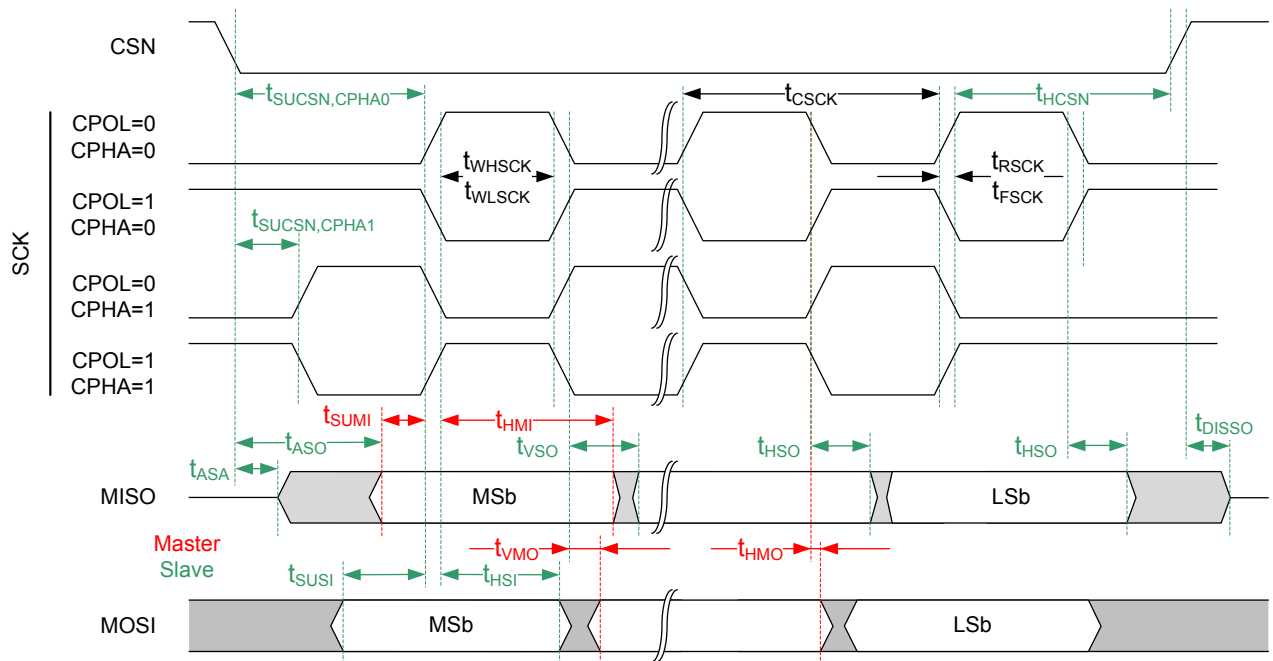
CSN

$t_{SUCSN,CPHA0}$

$t_{CSCK}$

$t_{HCSN}$

SCK

CPOL=0
CPHA=0

$t_{WHSCK}$
$t_{WLSCK}$

$t_{RSCK}$
$t_{FSCK}$

CPOL=1
CPHA=0

$t_{SUCSN,CPHA1}$

CPOL=0
CPHA=1

CPOL=1
CPHA=1

$t_{SUMI}$

$t_{HMI}$

$t_{ASO}$

$t_{VSO}$

$t_{HSO}$

$t_{HSO}$

$t_{DISSO}$

$t_{ASA}$

MISO

MSb

LSb

Master
Slave

$t_{VMO}$

$t_{HMO}$

$t_{SUSI}$

$t_{HSI}$

MOSI

MSb

LSb